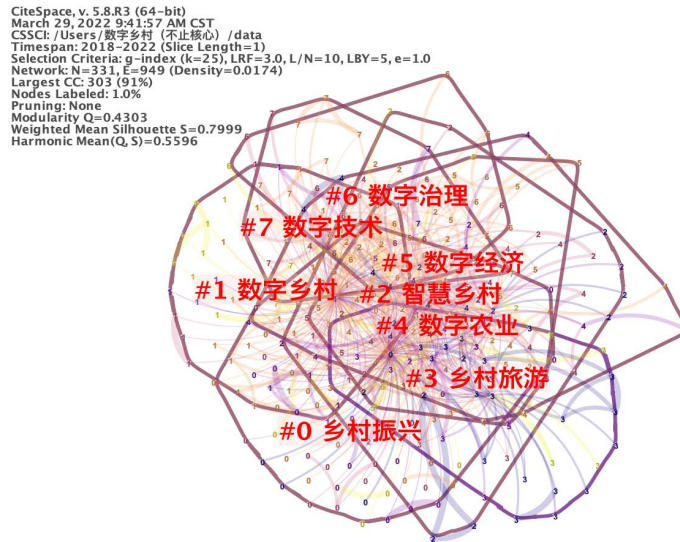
CiteSpace, v. 5.8.R3 (64-bit)
March 29, 2022 9:41:57 AM CST
CSSCI: /Users/数字乡村（不止核心）/data
Timespan: 2018-2022 (Slice Length=1)
Selection Criteria: g-index (k=25), LRF=3.0, L/N=10, LBY=5, e=1.0
Network: N=331, E=949 (Density=0.0174)
Largest CC: 303 (91%)
Nodes Labeled: 1.0%
Pruning: None
Modularity Q=0.4303
Weighted Mean Silhouette S=0.7999
Harmonic Mean(Q, S)=0.5596

#6 数字治理
#7 数字技术
#5 数字经济
#1 数字乡村
#2 智慧乡村
#4 数字农业
#3 乡村旅游
#0 乡村振兴